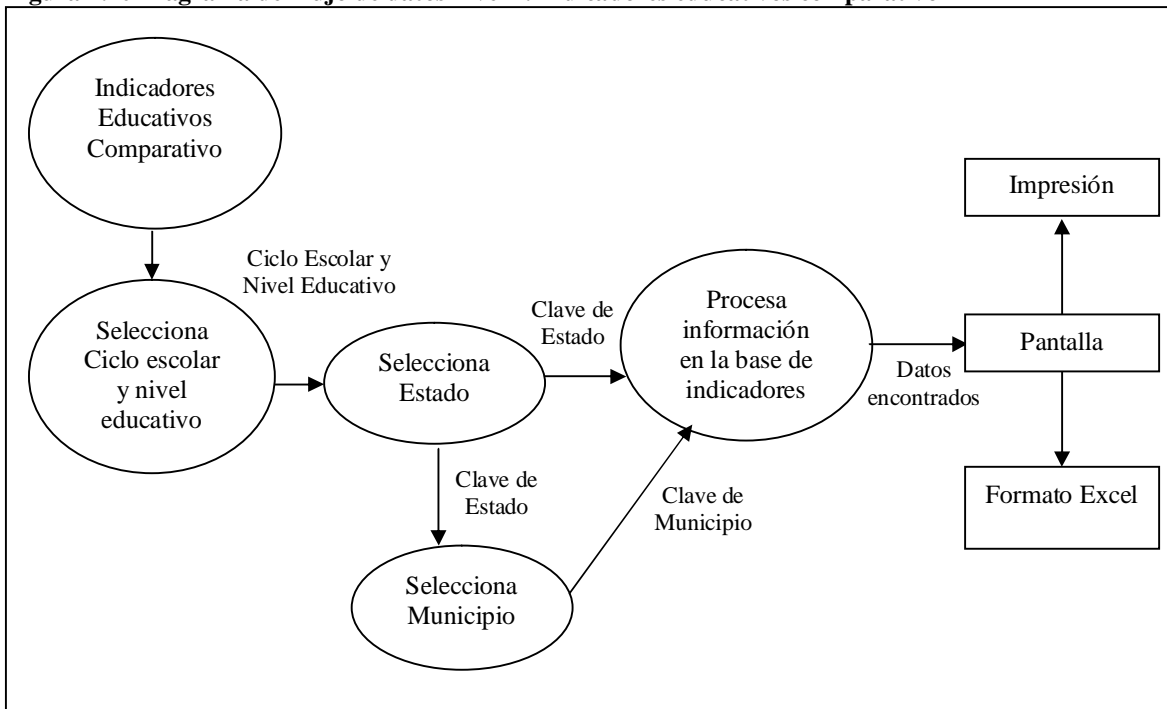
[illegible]

Indicadores Educativos Comparativo

Ciclo Escolar y Nivel Educativo

Selecciona Ciclo escolar y nivel educativo

Selecciona Estado

Clave de Estado

Procesa información en la base de indicadores

Clave de Estado

Clave de Municipio

Selecciona Municipio

Datos encontrados

Impresión

Pantalla

Formato Excel